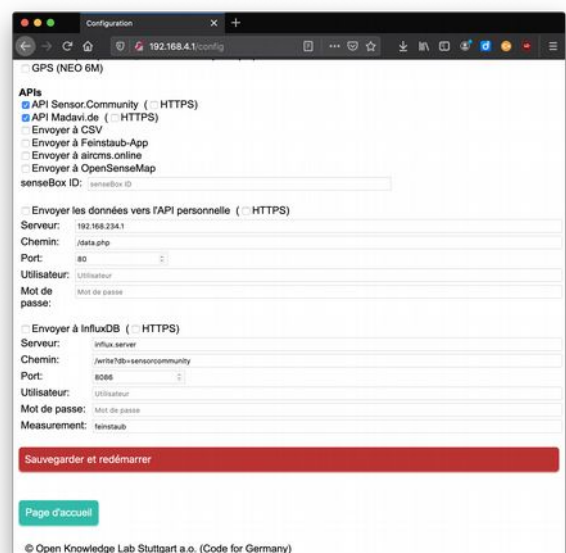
Configuration

192.168.4.1/config

GPS (NEO 6M)

APIs
API Sensor.Community ( HTTPS)
API Madavi.de ( HTTPS)
Envoyer à CSV
Envoyer à Feinstaub-App
Envoyer à aircms.online
Envoyer à OpenSenseMap
senseBox ID: senseBox ID

Envoyer les données vers l'API personnelle ( HTTPS)
Serveur: 192.168.234.1
Chemin: /data.php
Port: 80
Utilisateur: Utilisateur
Mot de passe: Mot de passe

Envoyer à InfluxDB ( HTTPS)
Serveur: influx.server
Chemin: /write?db=sensorcommunity
Port: 8086
Utilisateur: Utilisateur
Mot de passe: Mot de passe
Measurement: feinstaub

Sauvegarder et redémarrer

Page d'accueil

© Open Knowledge Lab Stuttgart a.o. (Code for Germany)